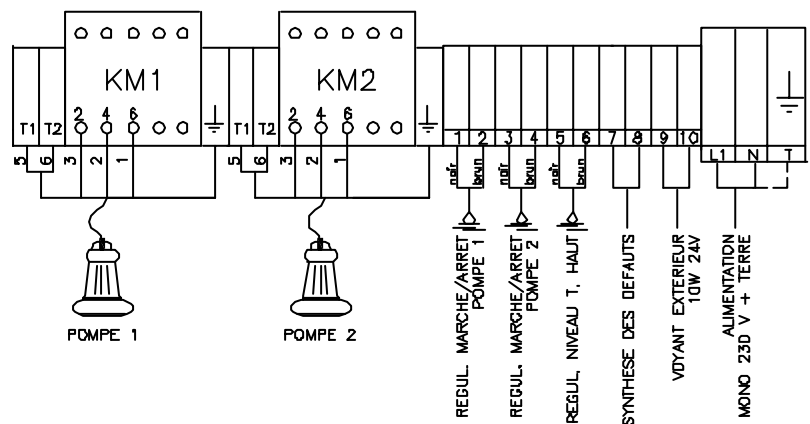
KM1

T1 T2 2 4 6

5 6 3 2 1

KM2

T1 T2 2 4 6

5 6 3 2 1

1 2 3 4 5 6 7 8 9 10

noir brun noir brun noir brun

L1 N T

POMPE 1

POMPE 2

REGUL. MARCHE/ARRET POMPE 1

REGUL. MARCHE/ARRET POMPE 2

REGUL. NIVEAU T. HAUT

SYNTHESE DES DEFAUTS

VOYANT EXTERIEUR 10W 24V

ALIMENTATION MONO 230 V + TERRE